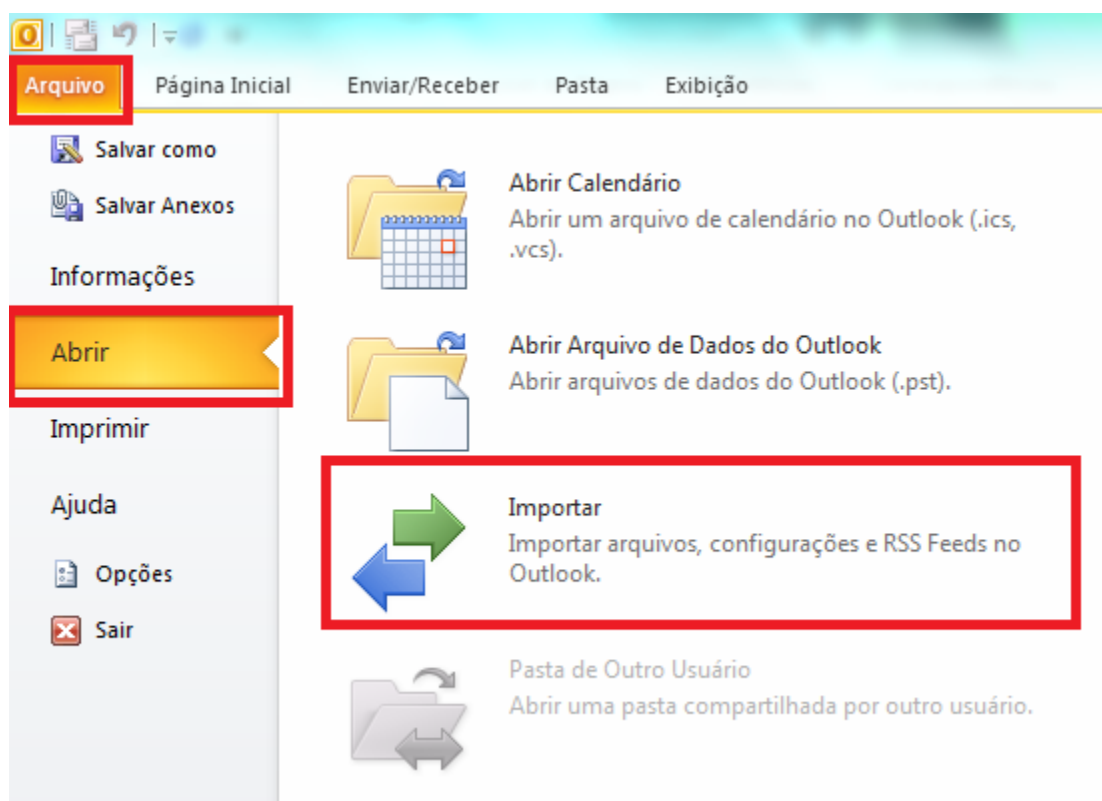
Arquivo
Página Inicial
Enviar/Receber
Pasta
Exibição

Salvar como
Salvar Anexos
Informações
Abrir
Imprimir
Ajuda
Opções
Sair

Abrir Calendário
Abrir um arquivo de calendário no Outlook (.ics, .vcs).

Abrir Arquivo de Dados do Outlook
Abrir arquivos de dados do Outlook (.pst).

Importar
Importar arquivos, configurações e RSS Feeds no Outlook.

Pasta de Outro Usuário
Abrir uma pasta compartilhada por outro usuário.